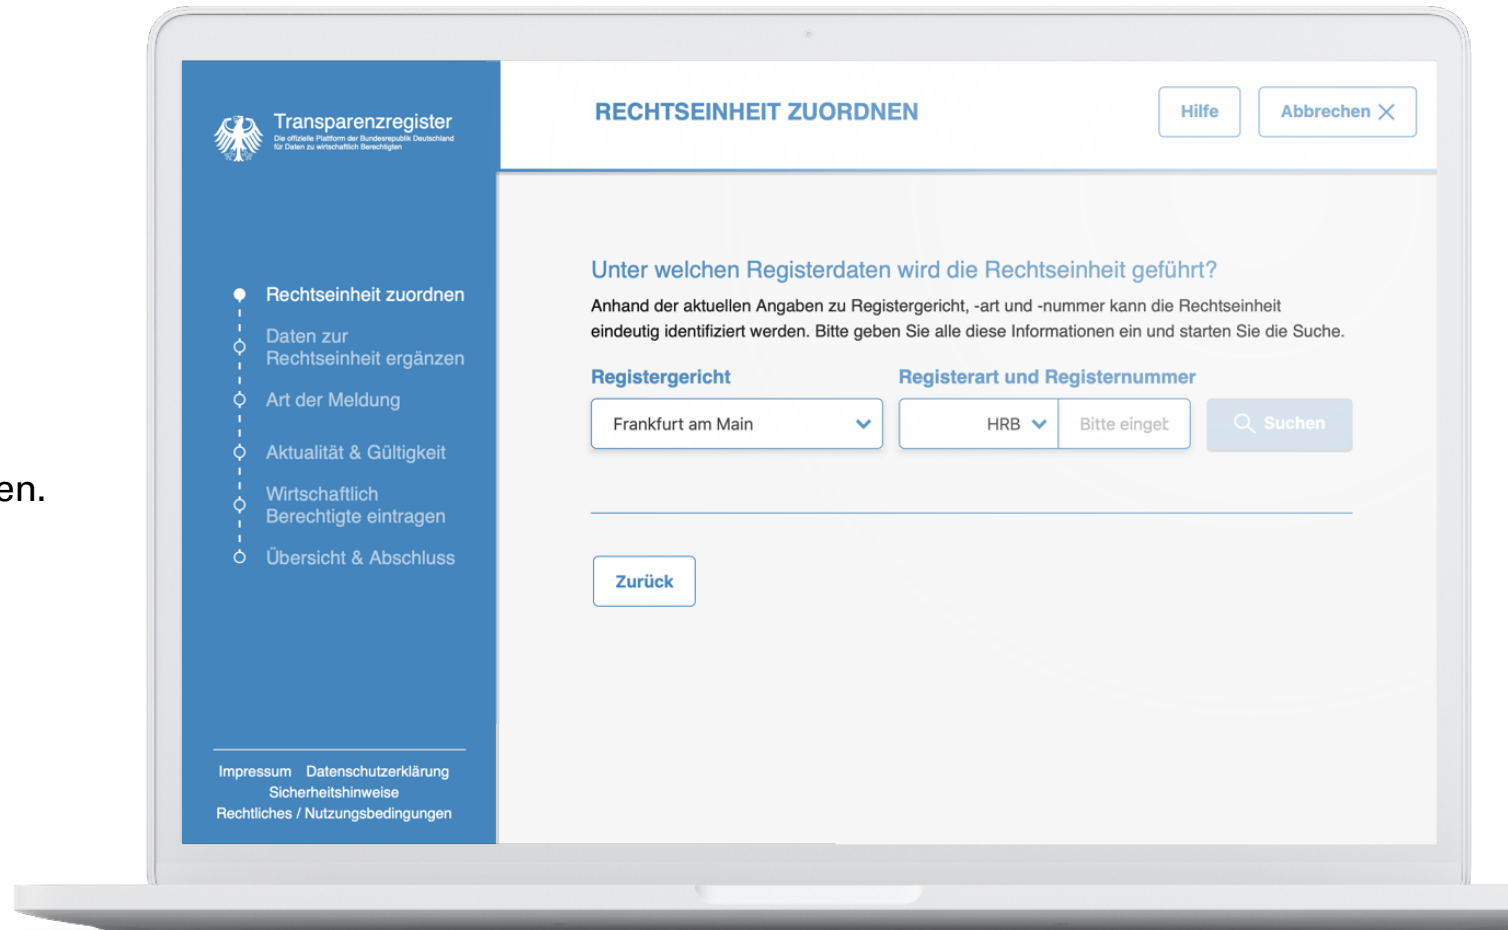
en.

Transparenzregister
Die offizielle Plattform der Bundesrepublik Deutschland für Daten zu wirtschaftlich Berechtigten

Rechtseinheit zuordnen
Daten zur Rechtseinheit ergänzen
Art der Meldung
Aktualität & Gültigkeit
Wirtschaftlich Berechtigte eintragen
Übersicht & Abschluss

Impressum Datenschutzerklärung
Sicherheitshinweise
Rechtliches / Nutzungsbedingungen

RECHTSEINHEIT ZUORDNEN

Hilfe
Abbrechen

Unter welchen Registerdaten wird die Rechtseinheit geführt?
Anhand der aktuellen Angaben zu Registergericht, -art und -nummer kann die Rechtseinheit eindeutig identifiziert werden. Bitte geben Sie alle diese Informationen ein und starten Sie die Suche.

Registergericht
Frankfurt am Main

Registerart und Registernummer
HRB
Bitte eingeb

Suchen

Zurück